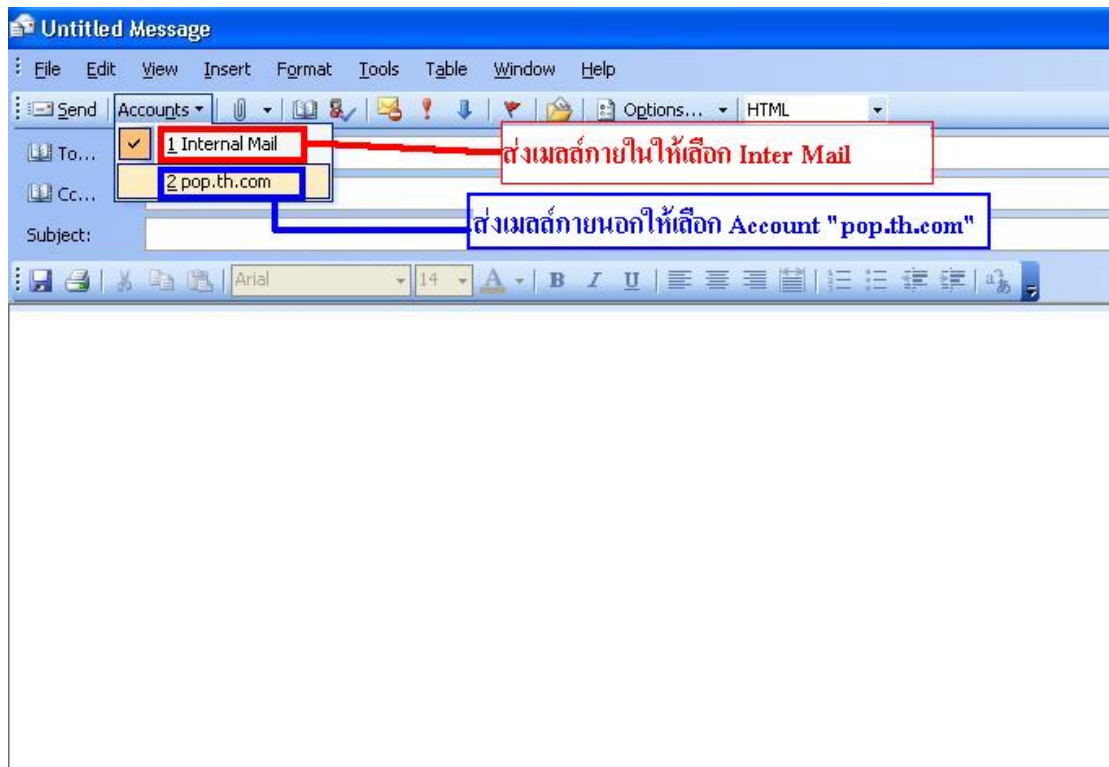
Untitled Message

File Edit View Insert Format Tools Table Window Help

Send Accounts Options... HTML

To...

Cc...

Subject:

1 Internal Mail

2 pop.th.com

ส่งเมลล์ภายในให้เลือก Inter Mail

ส่งเมลล์ภายนอกให้เลือก Account "pop.th.com"

Arial 14 B I U